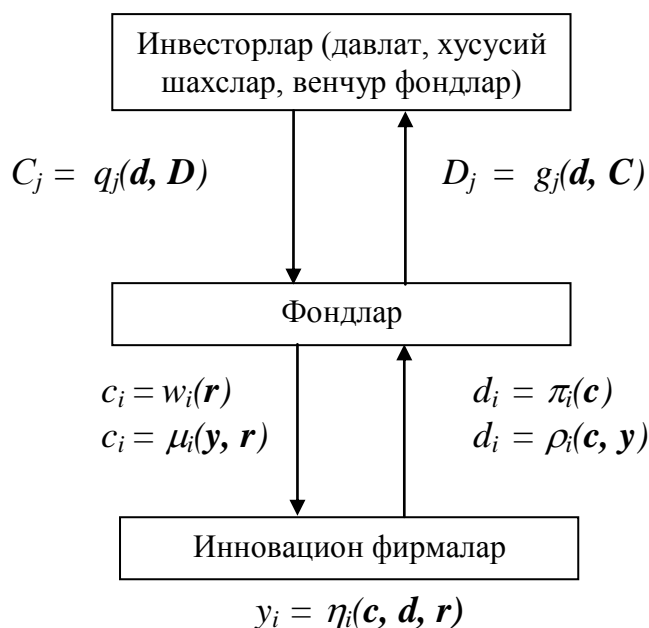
Инвесторлар (давлат, хусусий шахслар, венчур фондлар)

$C_j = q_j(\boldsymbol{d}, \boldsymbol{D})$

$D_j = g_j(\boldsymbol{d}, \boldsymbol{C})$

Фондлар

$c_i = w_i(\boldsymbol{r})$
$c_i = \mu_i(\boldsymbol{y}, \boldsymbol{r})$

$d_i = \pi_i(\boldsymbol{c})$
$d_i = \rho_i(\boldsymbol{c}, \boldsymbol{y})$

Инновацион фирмалар

$y_i = \eta_i(\boldsymbol{c}, \boldsymbol{d}, \boldsymbol{r})$